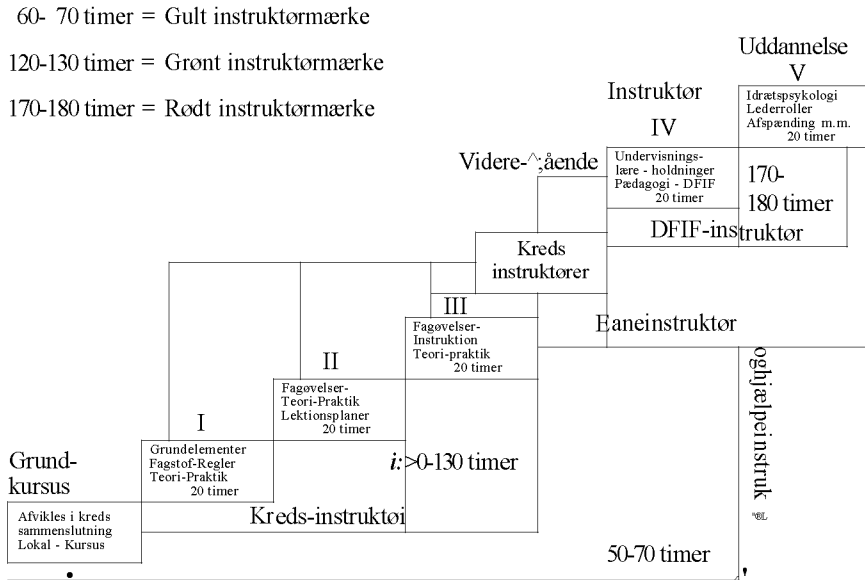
60- 70 timer = Gult instruktørmærke

120-130 timer = Grønt instruktørmærke

170-180 timer = Rødt instruktørmærke

Uddannelse
V

Idrætspsykologi
Lederroller
Afspænding m.m.
20 timer

Instruktør
IV

Undervisningslære - holdninger
Pædagogi - DFIF
20 timer

Videre-^;aende

170-
180 timer

DFIF-instruktør

Kreds
instruktører

III

Fagøvelser-
Instruktion
Teori-praktik
20 timer

Eaneinstruktør

II

Fagøvelser-
Teori-Praktik
Lektionsplaner
20 timer

I

Grundelementer
Fagstof-Regler
Teori-Praktik
20 timer

Grund-
kursus

Afvikles i kreds
sammenslutning
Lokal - Kursus

i:>0-130 timer

Kreds-instruktøi

oghjælpeinstruk

"6L

50-70 timer